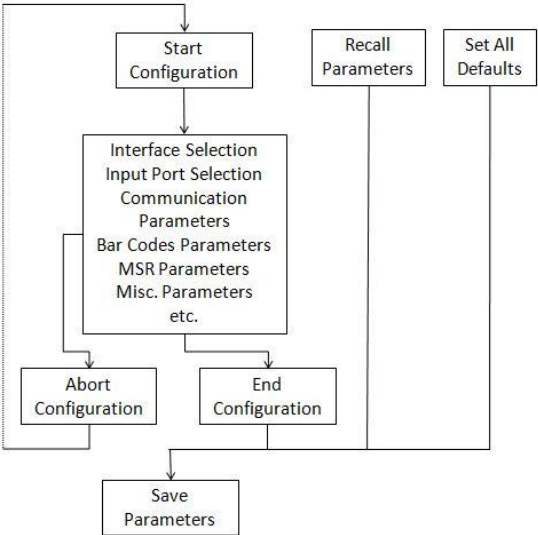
Start Configuration

Recall Parameters

Set All Defaults

Interface Selection
Input Port Selection
Communication Parameters
Bar Codes Parameters
MSR Parameters
Misc. Parameters
etc.

Abort Configuration

End Configuration

Save Parameters